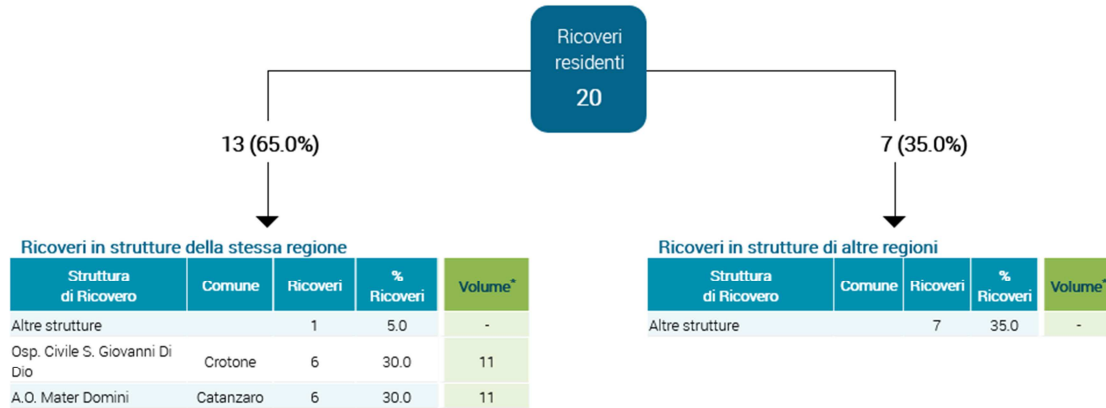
Ricoveri residenti
20

13 (65.0%)

7 (35.0%)

Ricoveri in strutture della stessa regione

| Struttura di Ricovero | Comune | Ricoveri | % Ricoveri | Volume* |
|---|---|---|---|---|
| Altre strutture | | 1 | 5.0 | - |
| Osp. Civile S. Giovanni Di Dio | Crotone | 6 | 30.0 | 11 |
| A.O. Mater Domini | Catanzaro | 6 | 30.0 | 11 |

Ricoveri in strutture di altre regioni

| Struttura di Ricovero | Comune | Ricoveri | % Ricoveri | Volume* |
|---|---|---|---|---|
| Altre strutture | | 7 | 35.0 | - |